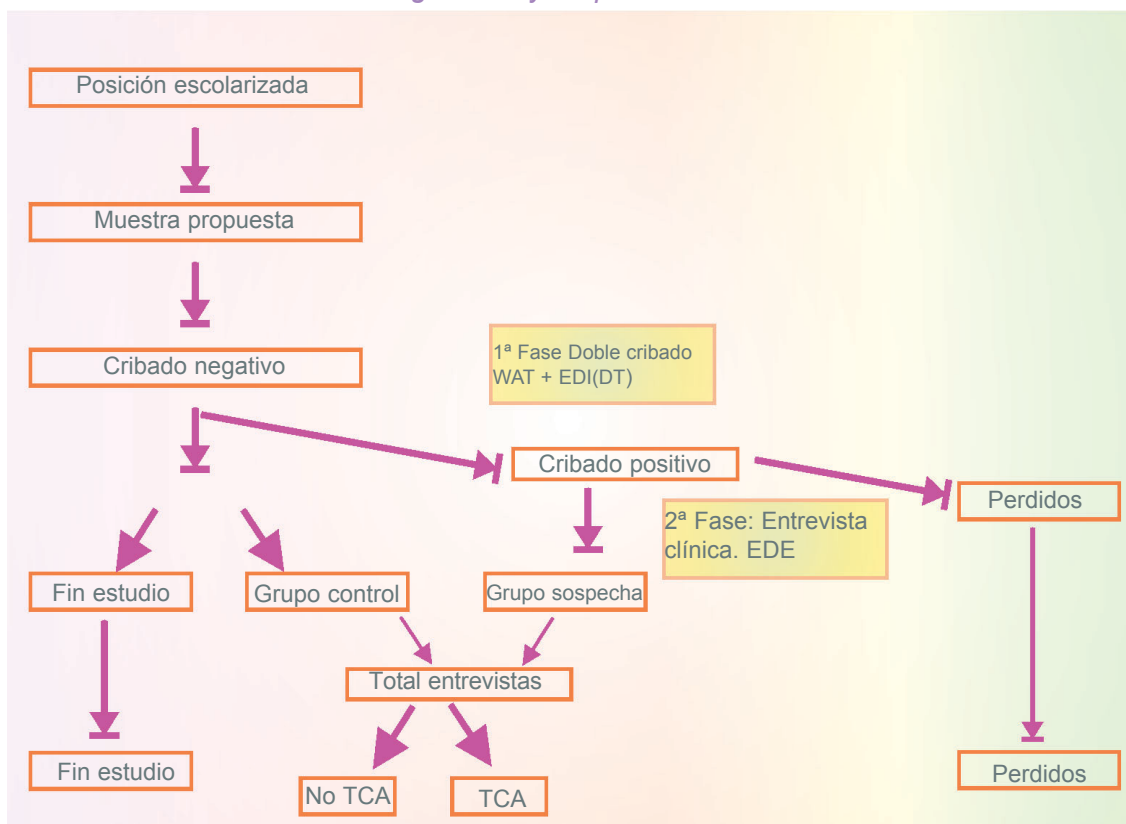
Posición escolarizada

Muestra propuesta

Cribado negativo

1ª Fase Doble cribado WAT + EDI(DT)

Cribado positivo

Perdidos

2ª Fase: Entrevista clínica. EDE

Fin estudio

Grupo control

Grupo sospecha

Total entrevistas

Fin estudio

No TCA

TCA

Perdidos